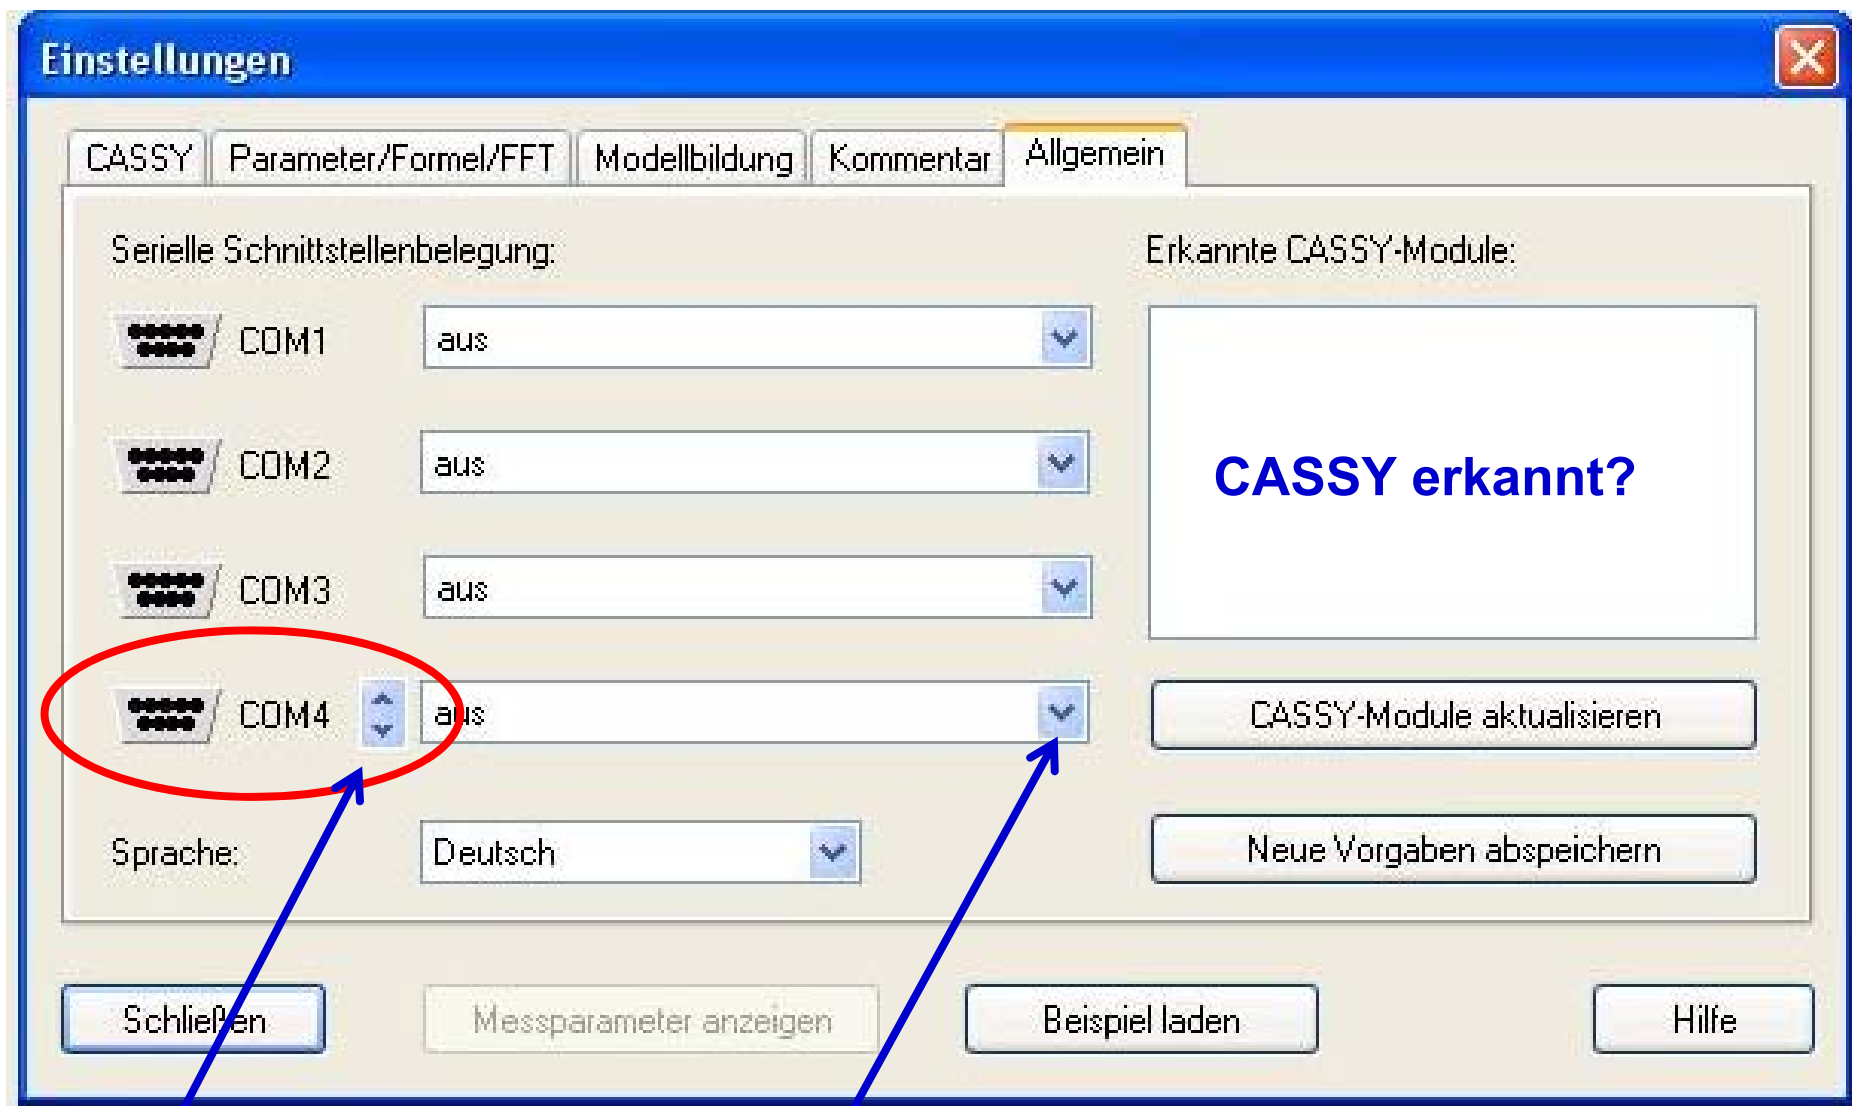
Einstellungen

CASSY | Parameter/Formel/FFT | Modellbildung | Kommentar | Allgemein

Serielle Schnittstellenbelegung:

COM1 aus

COM2 aus

COM3 aus

COM4 aus

Sprache: Deutsch

Erkannte CASSY-Module:

CASSY erkannt?

CASSY-Module aktualisieren

Neue Vorgaben abspeichern

Schließen

Messparameter anzeigen

Beispiel laden

Hilfe